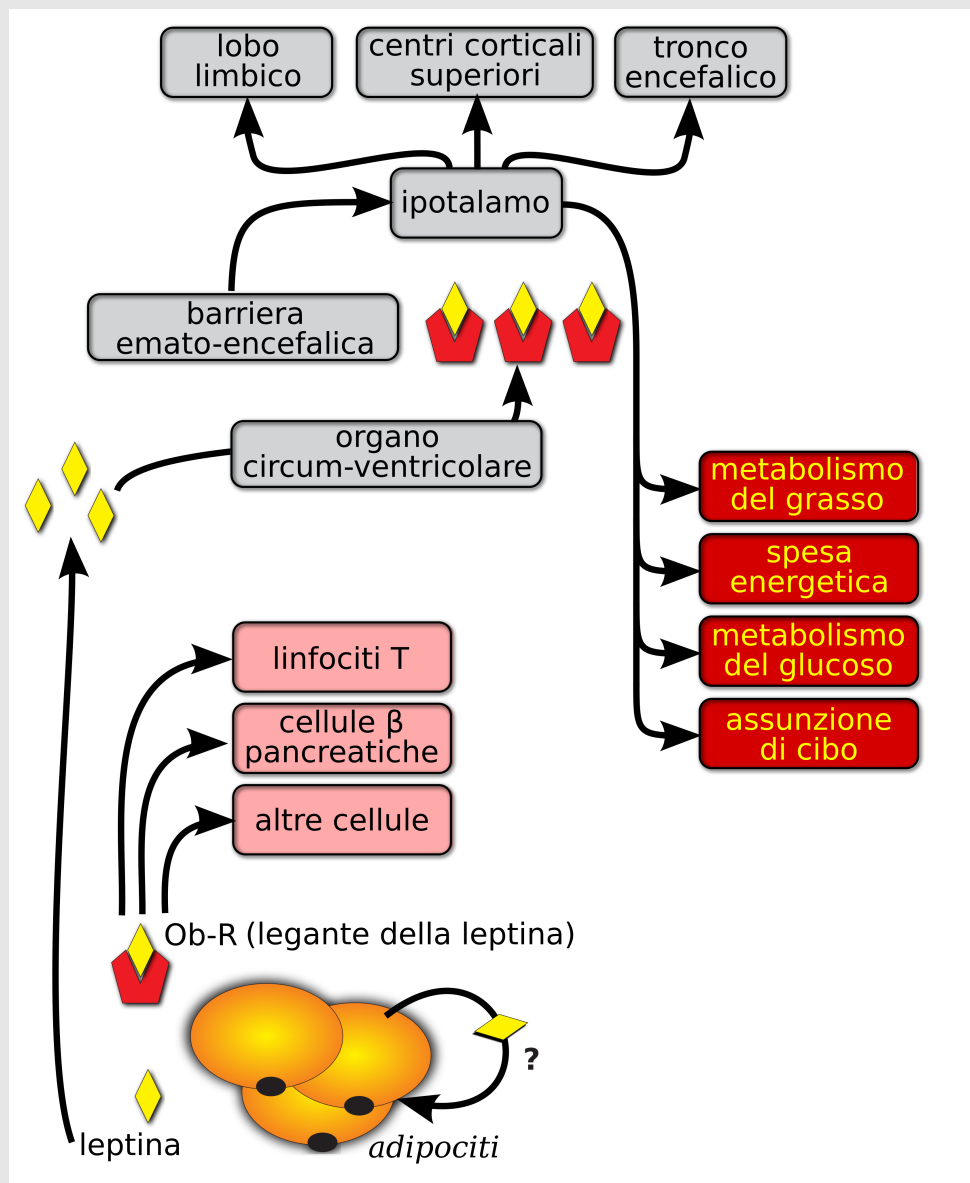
lobo limbico

centri corticali superiori

tronco encefalico

ipotalamo

barriera emato-encefalica

organo circum-ventricolare

metabolismo del grasso

spesa energetica

metabolismo del glucoso

assunzione di cibo

linfociti T

cellule β pancreatiche

altre cellule

Ob-R (legante della leptina)

?

leptina

adipociti